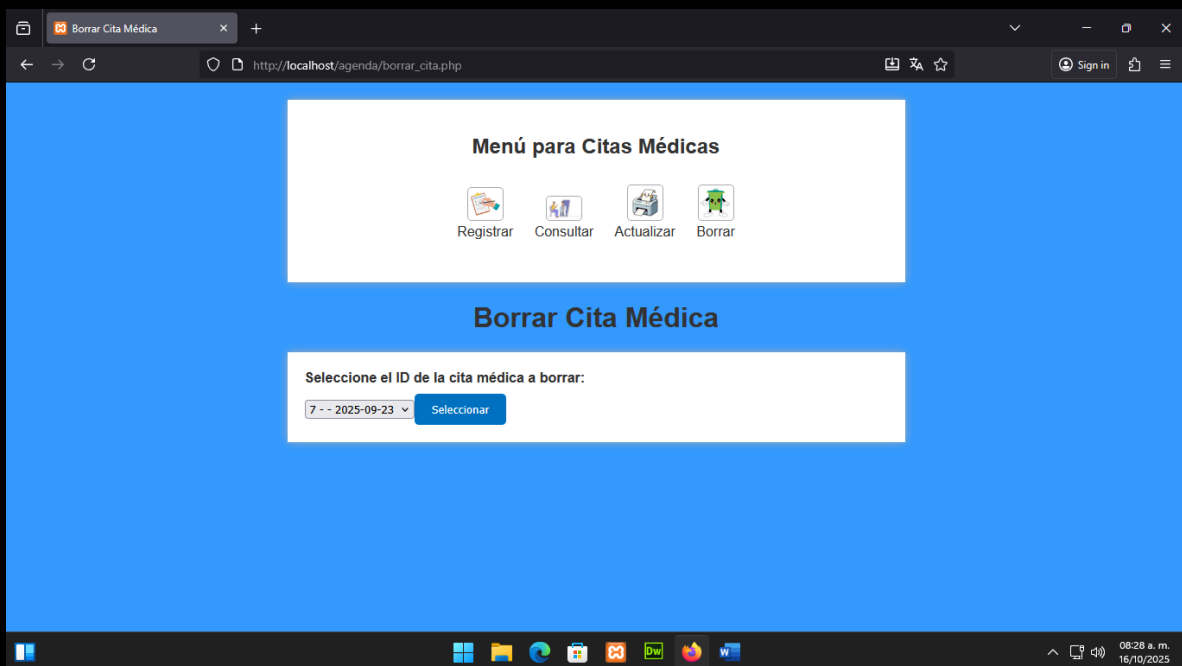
Borrar Cita Médica
http://localhost/agenda/borrar_cita.php
Sign in

Menú para Citas Médicas

Registrar Consultar Actualizar Borrar

Borrar Cita Médica

Seleccione el ID de la cita médica a borrar:

7 - - 2025-09-23
Seleccionar

Dw
W
08:28 a. m.
16/10/2025